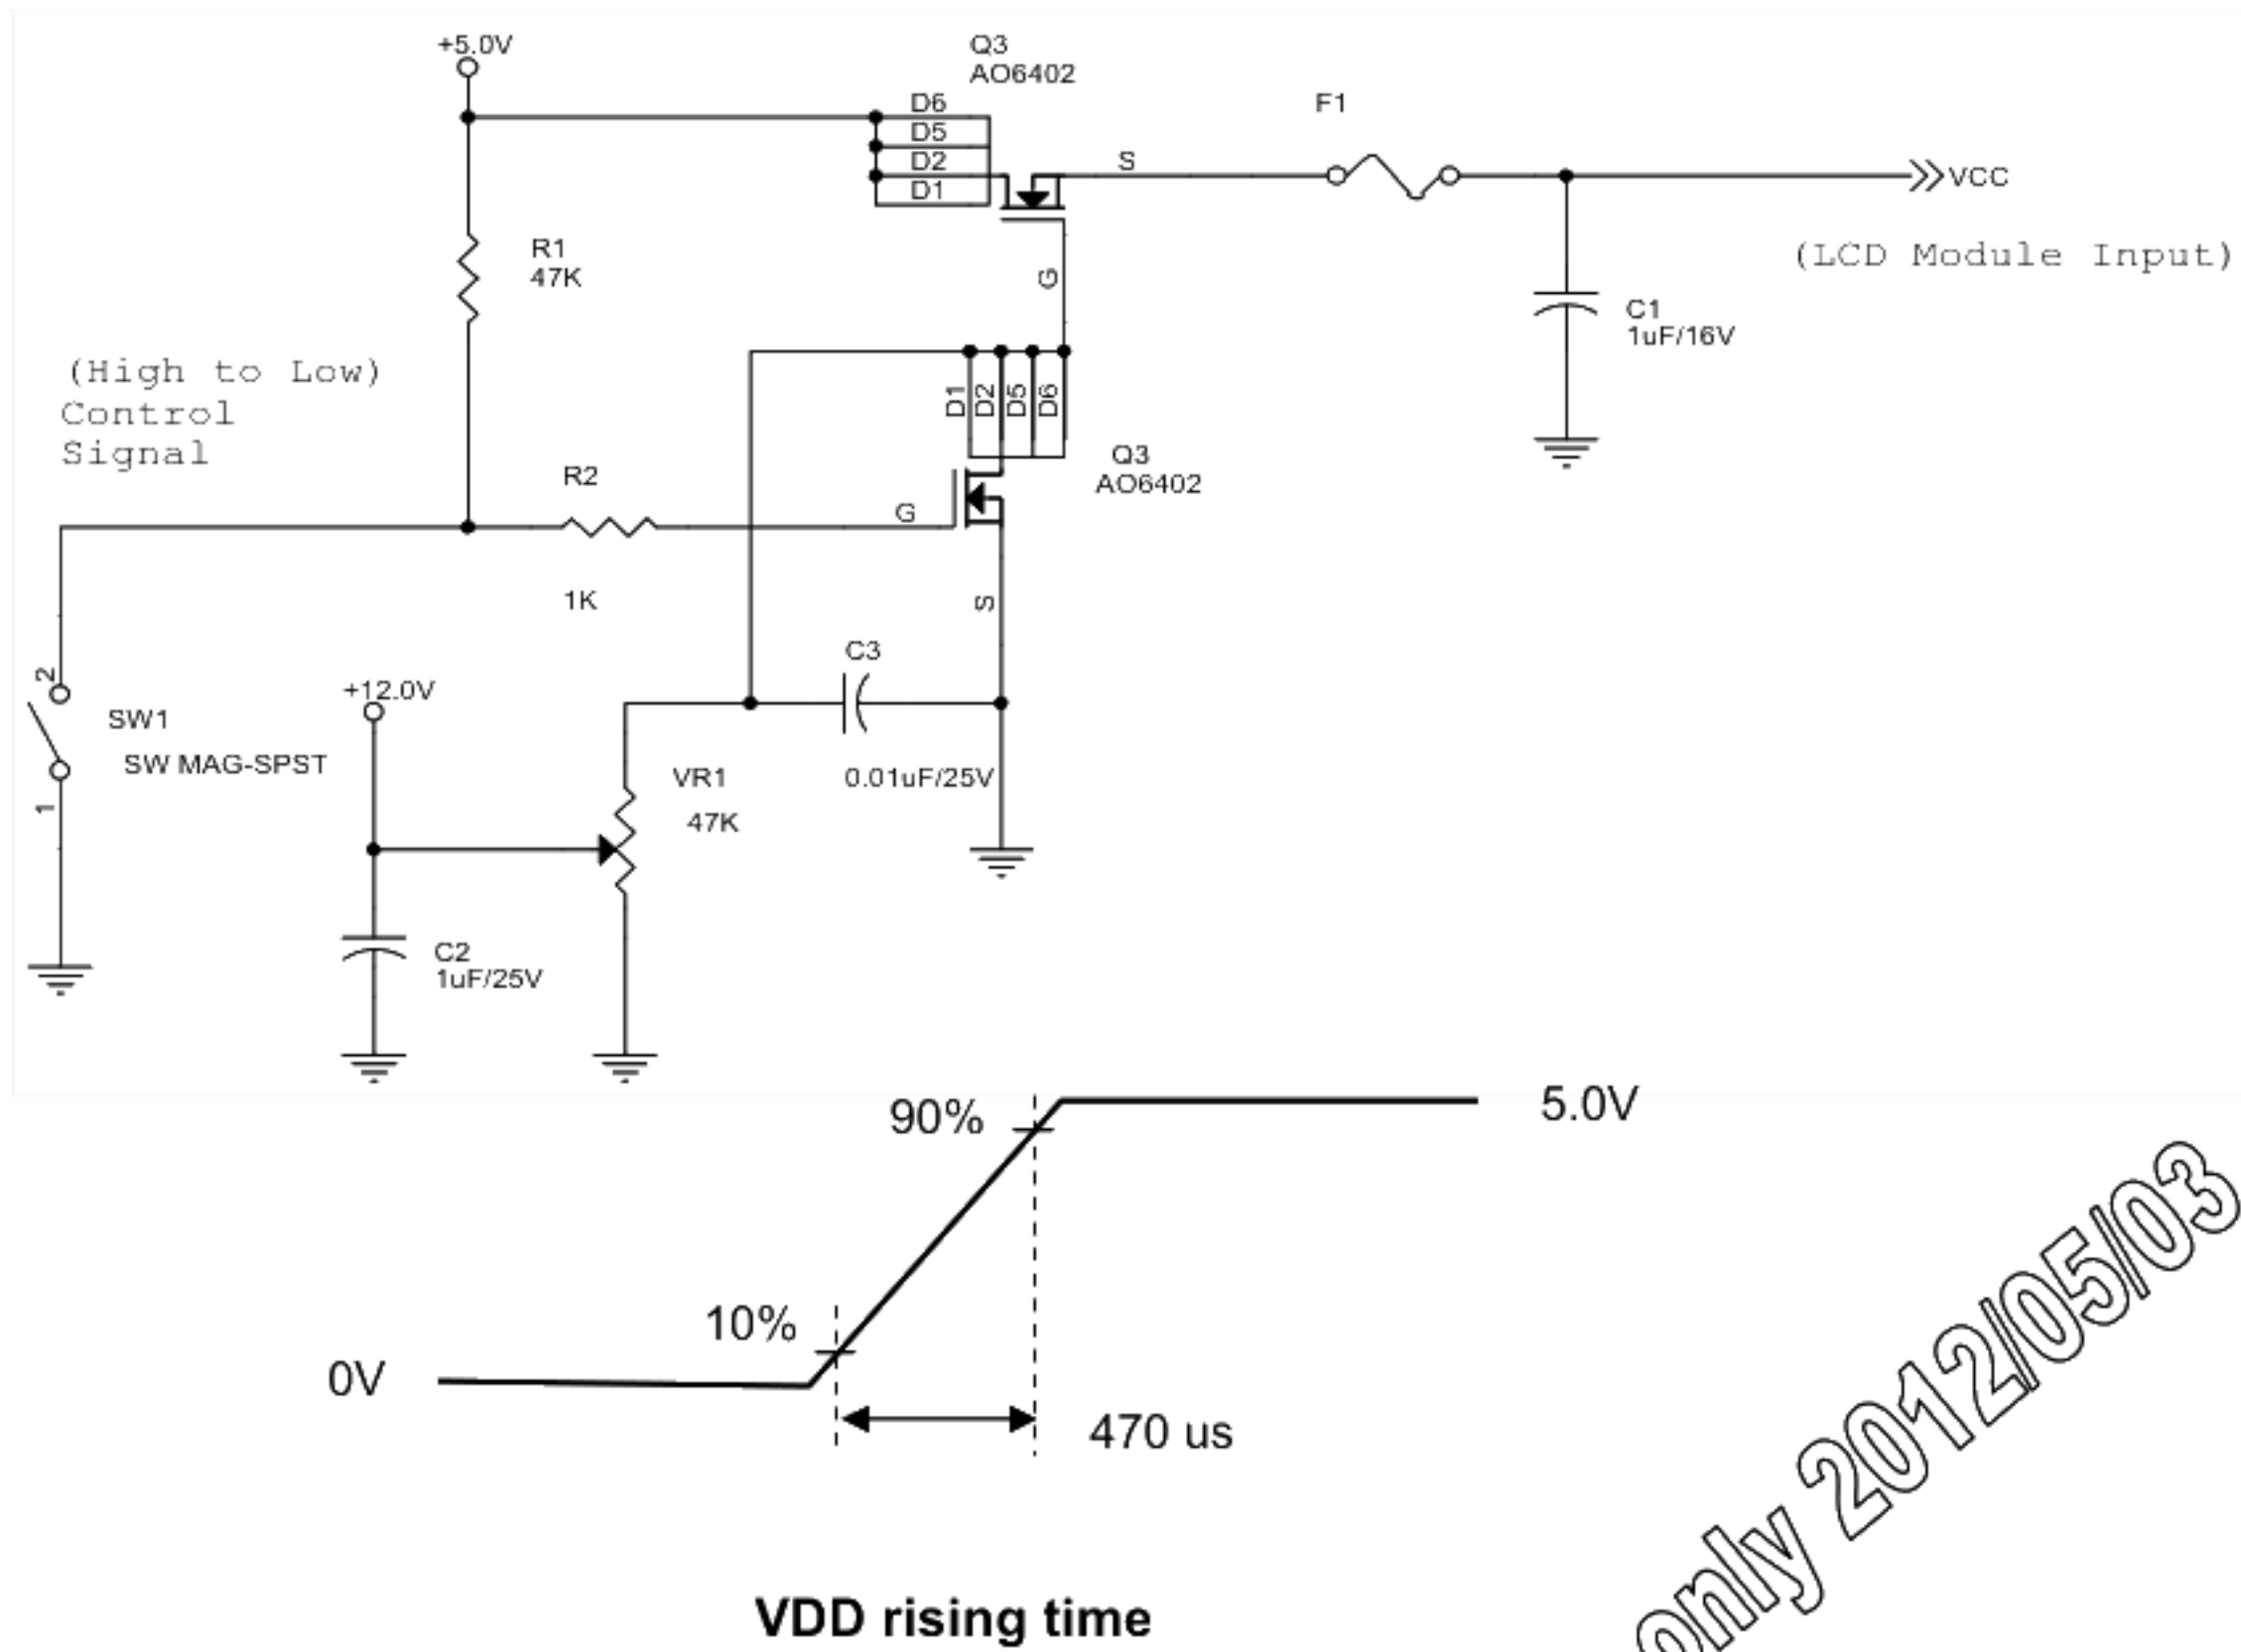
+5.0V

Q3
AO6402

D6
D5
D2
D1

S

F1

VCC

(LCD Module Input)

R1
47K

G

C1
1uF/16V

(High to Low)
Control
Signal

D1 D2 D5 D6

Q3
AO6402

R2

G

1K

S

C3

2

SW1

SW MAG-SPST

+12.0V

VR1

0.01uF/25V

47K

1

C2
1uF/25V

90%

5.0V

10%

0V

470 us

VDD rising time

only 2012/05/03